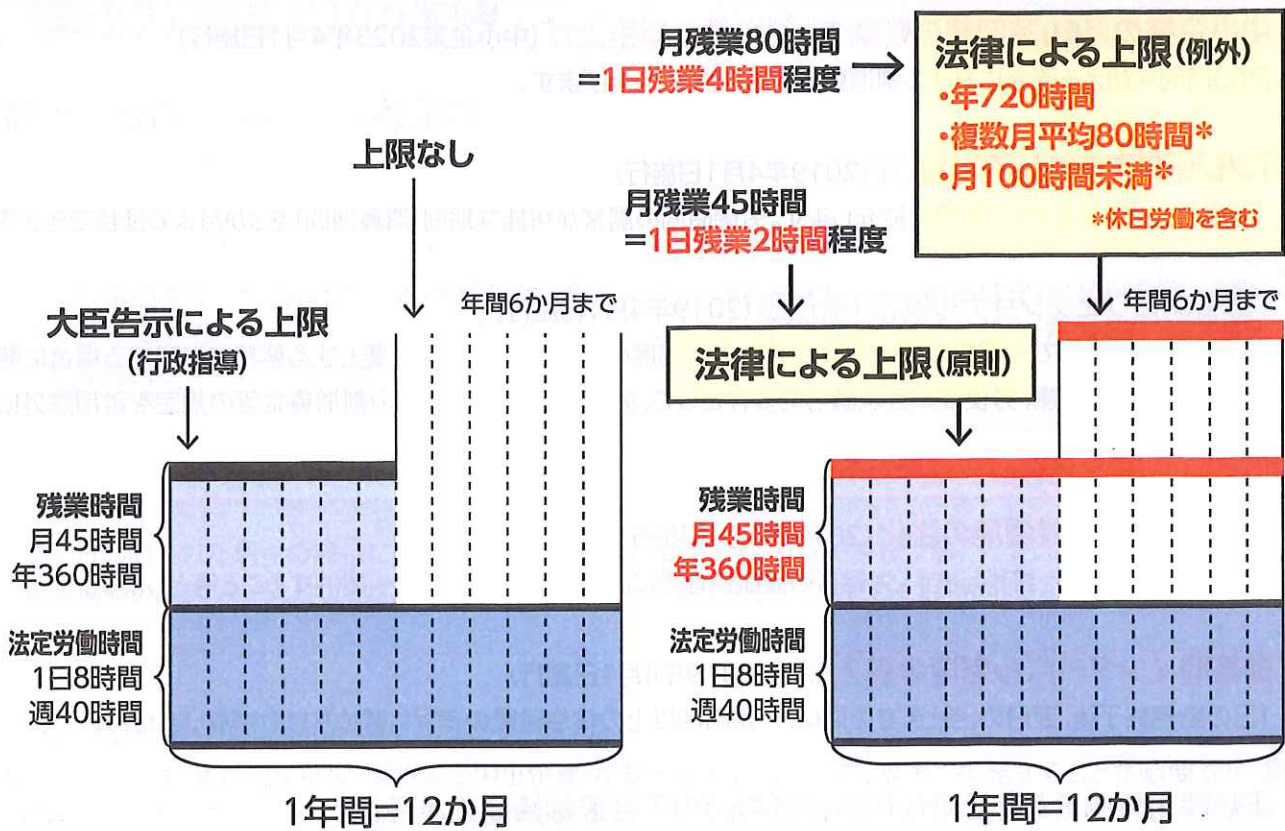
月残業80時間
=1日残業4時間程度

法律による上限(例外)
•年720時間
•複数月平均80時間*
•月100時間未満*
*休日労働を含む

上限なし

月残業45時間
=1日残業2時間程度

年間6か月まで

大臣告示による上限
(行政指導)

法律による上限(原則)

年間6か月まで

残業時間
月45時間
年360時間

法定労働時間
1日8時間
週40時間

1年間=12か月

残業時間
月45時間
年360時間

法定労働時間
1日8時間
週40時間

1年間=12か月